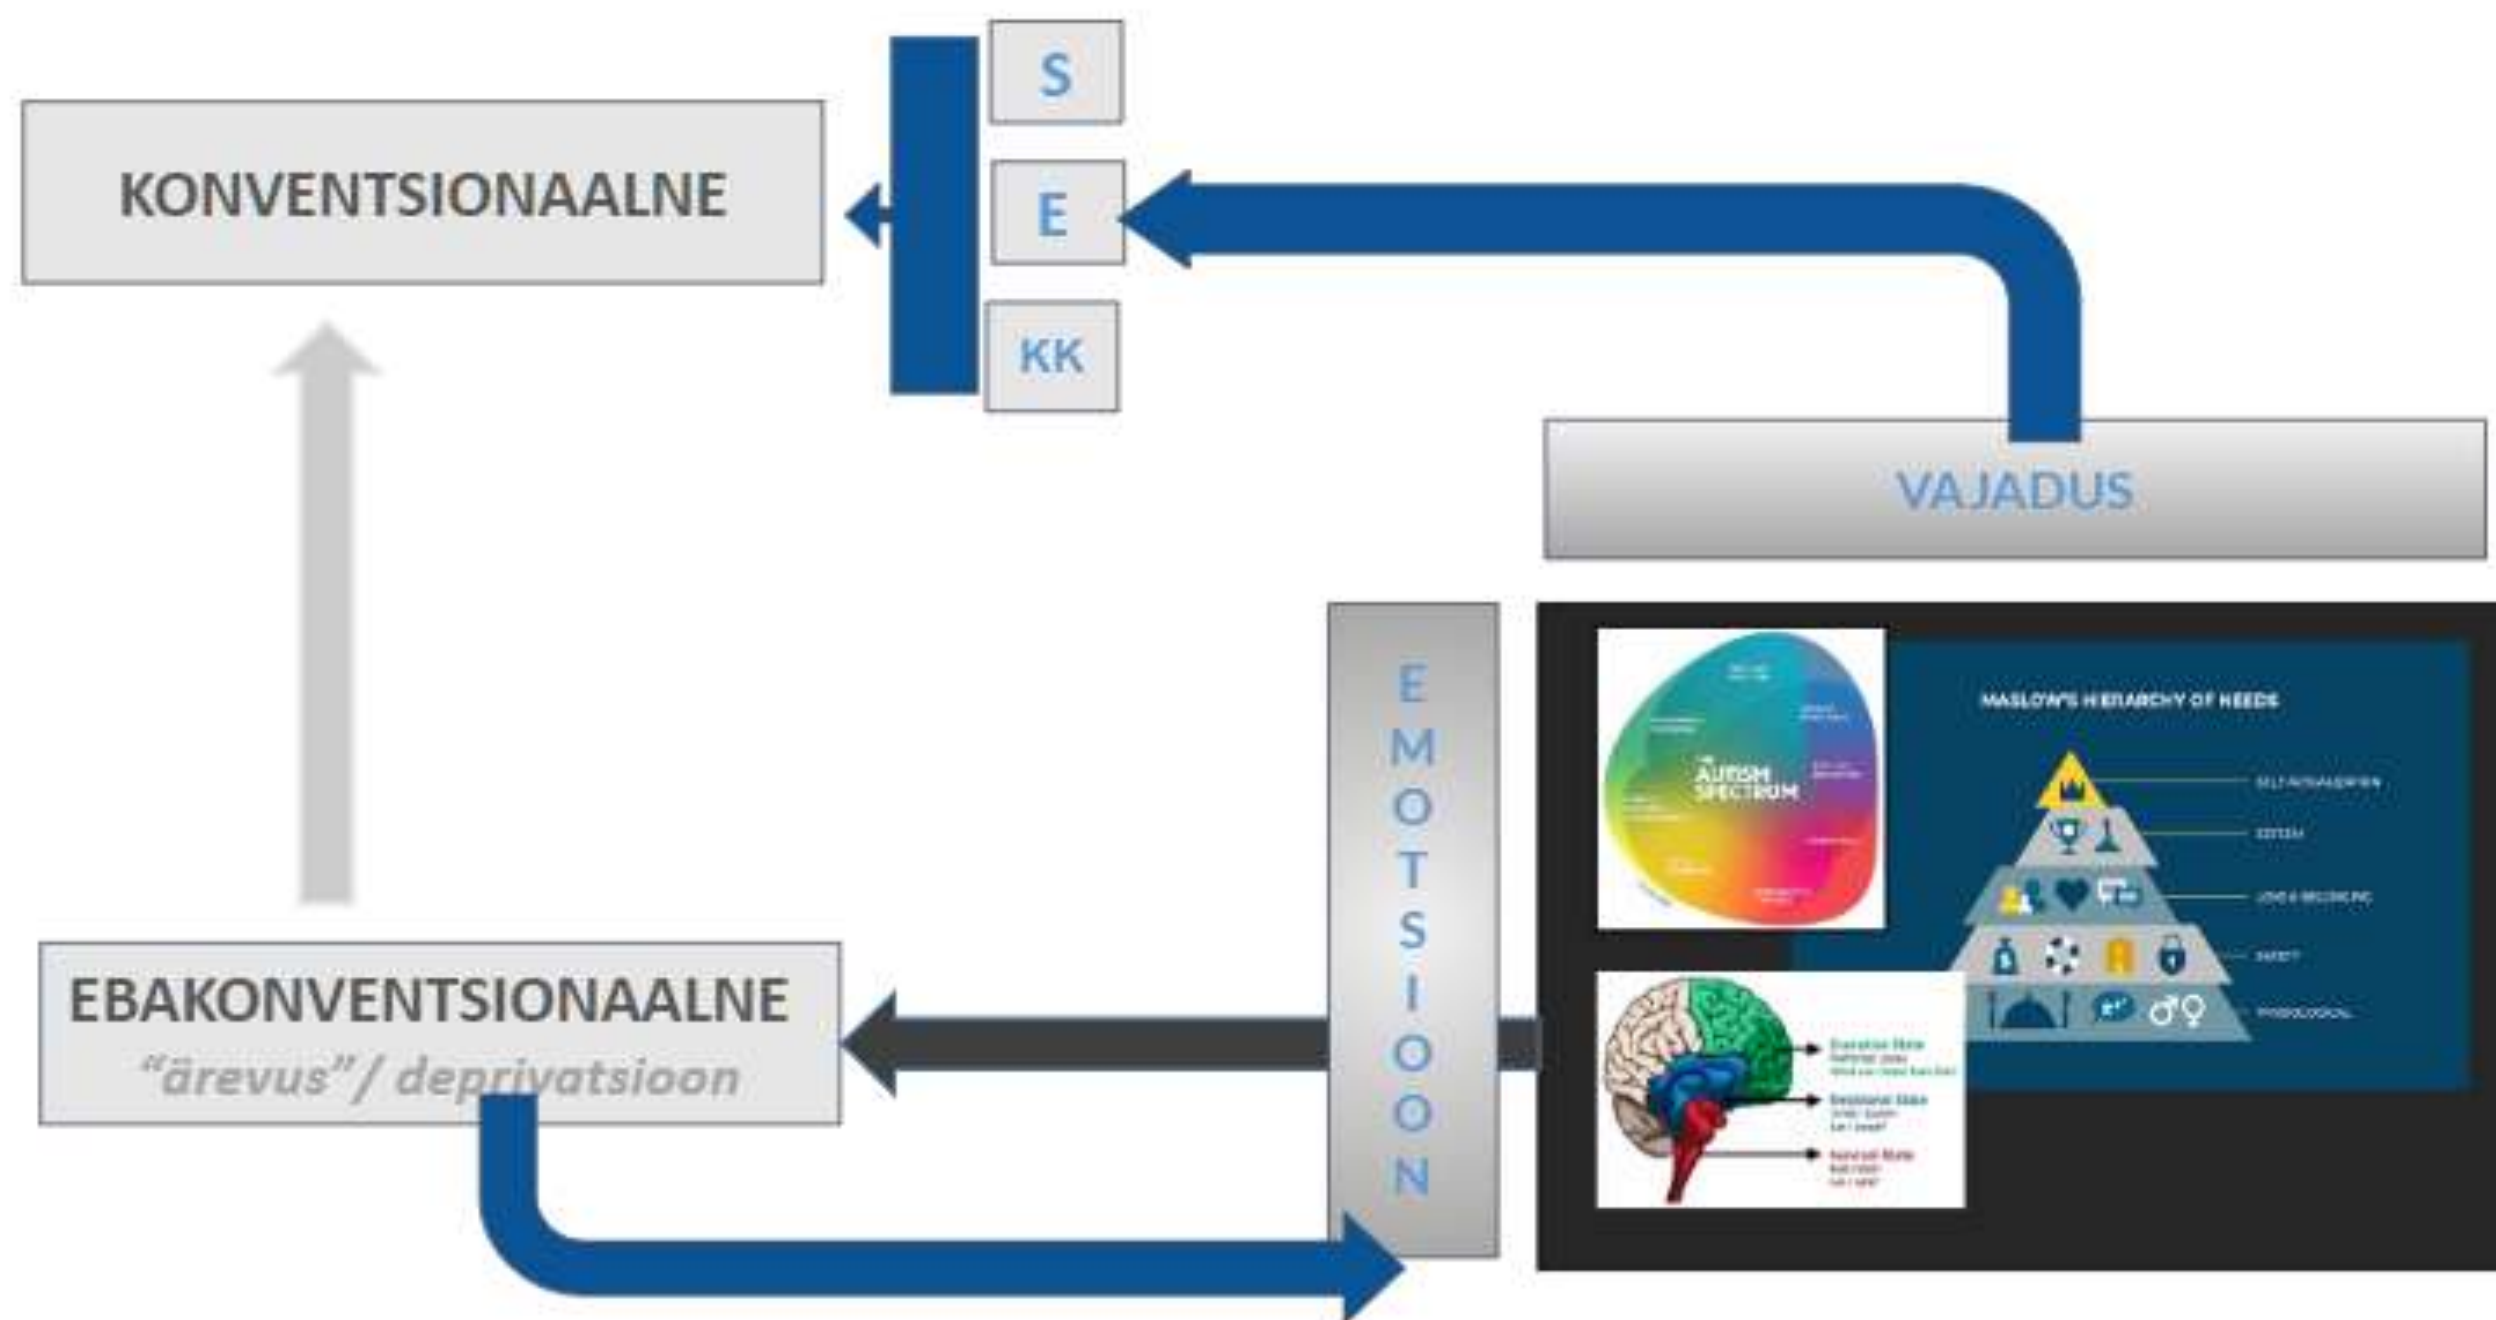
S

KONVENTSIONAALNE

E

KK

VAJADUS

EMOTSIOON

AUTISM SPECTRUM

MASLOW'S HIERARCHY OF NEEDS

SELF-ACTUALIZATION

ESTEEM

LOVE & BELONGING

SAFETY

PHYSIOLOGICAL

Executive State

Emotional State

Survival State

EBAKONVENTSIONAALNE
"ärevus" / deprivatsioon